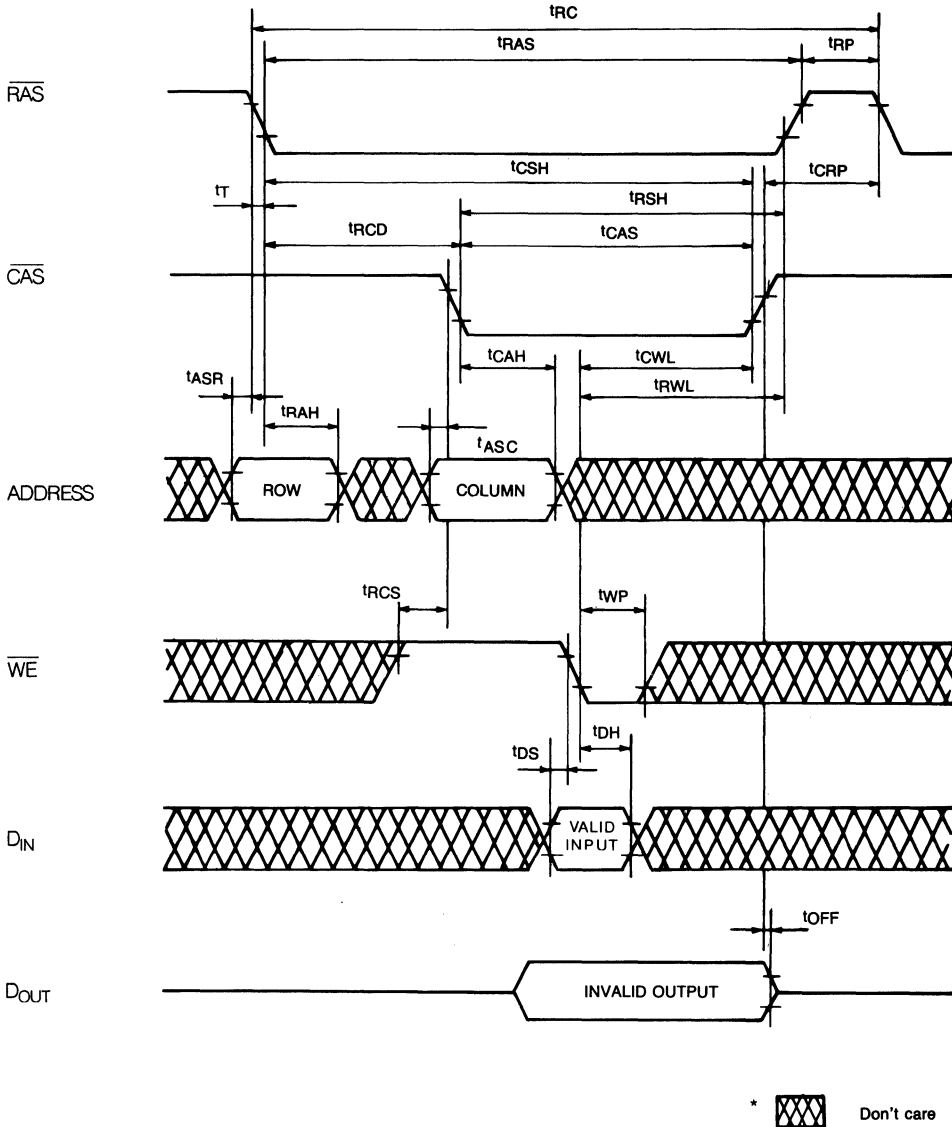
$t_{RC}$

$t_{RAS}$

$t_{RP}$

$\overline{RAS}$

$t_{CSH}$

$t_{CRP}$

$t_T$

$t_{RSH}$

$t_{RCD}$

$t_{CAS}$

$\overline{CAS}$

$t_{CAH}$

$t_{CWL}$

$t_{ASR}$

$t_{RWL}$

$t_{RAH}$

$t_{ASC}$

ADDRESS

ROW

COLUMN

$t_{RCS}$

$t_{WP}$

$\overline{WE}$

$t_{DH}$

$t_{DS}$

$D_{IN}$

VALID INPUT

$t_{OFF}$

$D_{OUT}$

INVALID OUTPUT

* Don't care